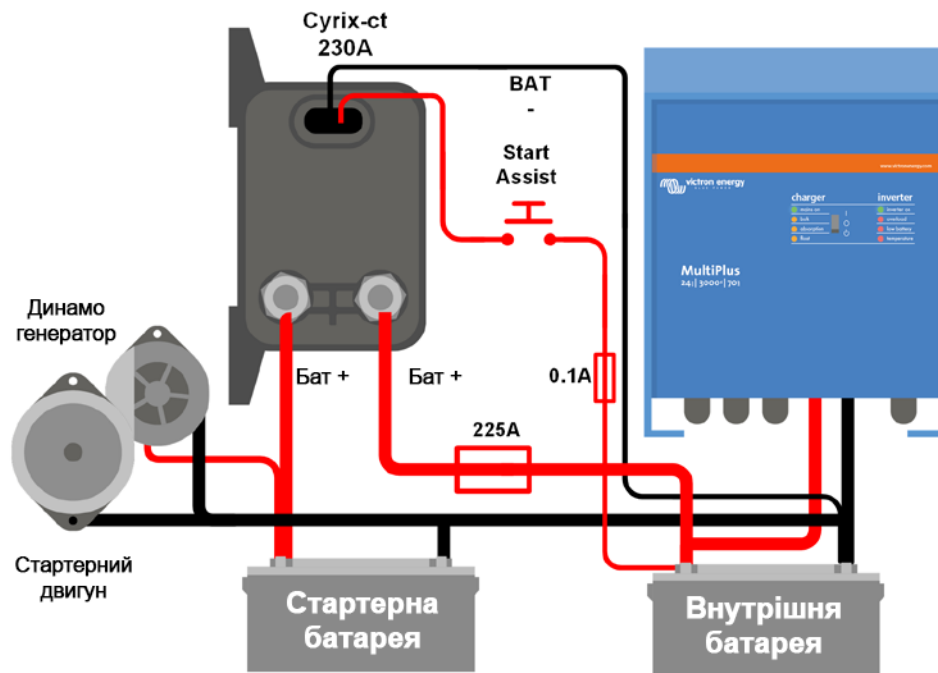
Cyrix-ct
230A

BAT
-

Start
Assist

victron energy

charger
mains on
bulk
absorption
float

inverter
inverter on
overload
low battery
temperature

MultiPlus
24|3000|70

Динамо
генератор

Бат +

Бат +

0.1A

225A

Стартерний
двигун

Стартерна
батарея

Внутрішня
батарея